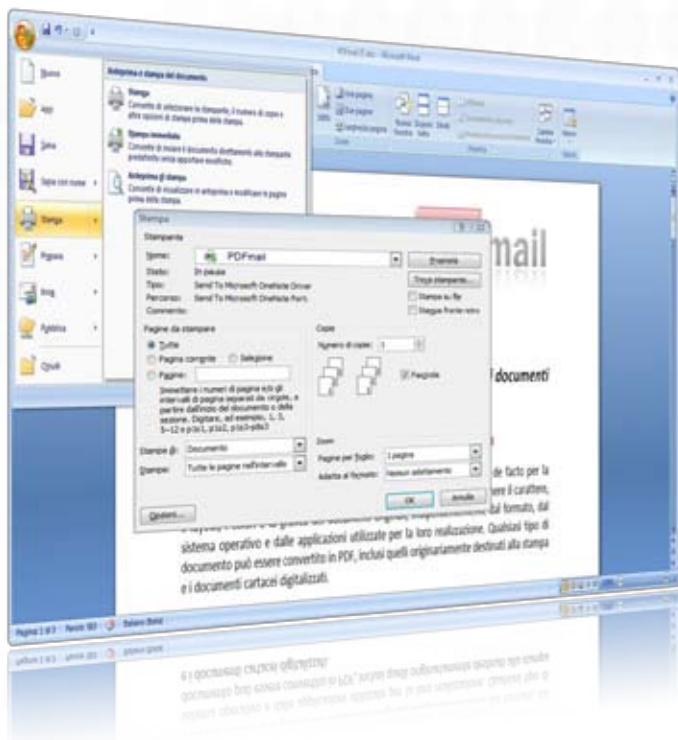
PDFmail.doc - Microsoft Word

Nuovo
Apri
Salva
Salva con nome
Stampa
Prepara
Invia
Pubblica
Chiudi

Anteprima e stampa del documento

Stampa
Consente di selezionare la stampante, il numero di copie e altre opzioni di stampa prima della stampa.

Stampa immediata
Consente di inviare il documento direttamente alla stampante predefinita senza apportare modifiche.

Anteprima di stampa
Consente di visualizzare in anteprima e modificare le pagine prima della stampa.

Stampa

Stampante
Nome: PDFmail
Stato: In pausa
Tipo: Send To Microsoft OneNote Driver
Percorso: Send To Microsoft OneNote Port:
Commento:
Proprietà
Trova stampante...
Stampa su file
Stampa fronte retro

Pagine da stampare
Tutte
Pagina corrente
Selezione
Pagine:
Immettere i numeri di pagina e/o gli intervalli di pagine separati da virgole, a partire dall'inizio del documento o della sezione. Digitare, ad esempio, 1, 3, 5–12 o p1s1, p1s2, p1s3-p8s3

Copie
Numero di copie: 1
Fascicola

Stampa di: Documento
Stampa: Tutte le pagine nell'intervallo

Zoom
Pagine per foglio: 1 pagina
Adatta al formato: Nessun adattamento

Opzioni...
OK
Annulla

mail

i documenti

de facto per la
ere il carattere
formato, dal
sistema operativo e dalle applicazioni utilizzate per la loro realizzazione. Qualsiasi tipo di documento può essere convertito in PDF, inclusi quelli originariamente destinati alla stampa e i documenti cartacei digitalizzati.

Pagina: 1 di 3 Parole: 383 Italiano (Italia)